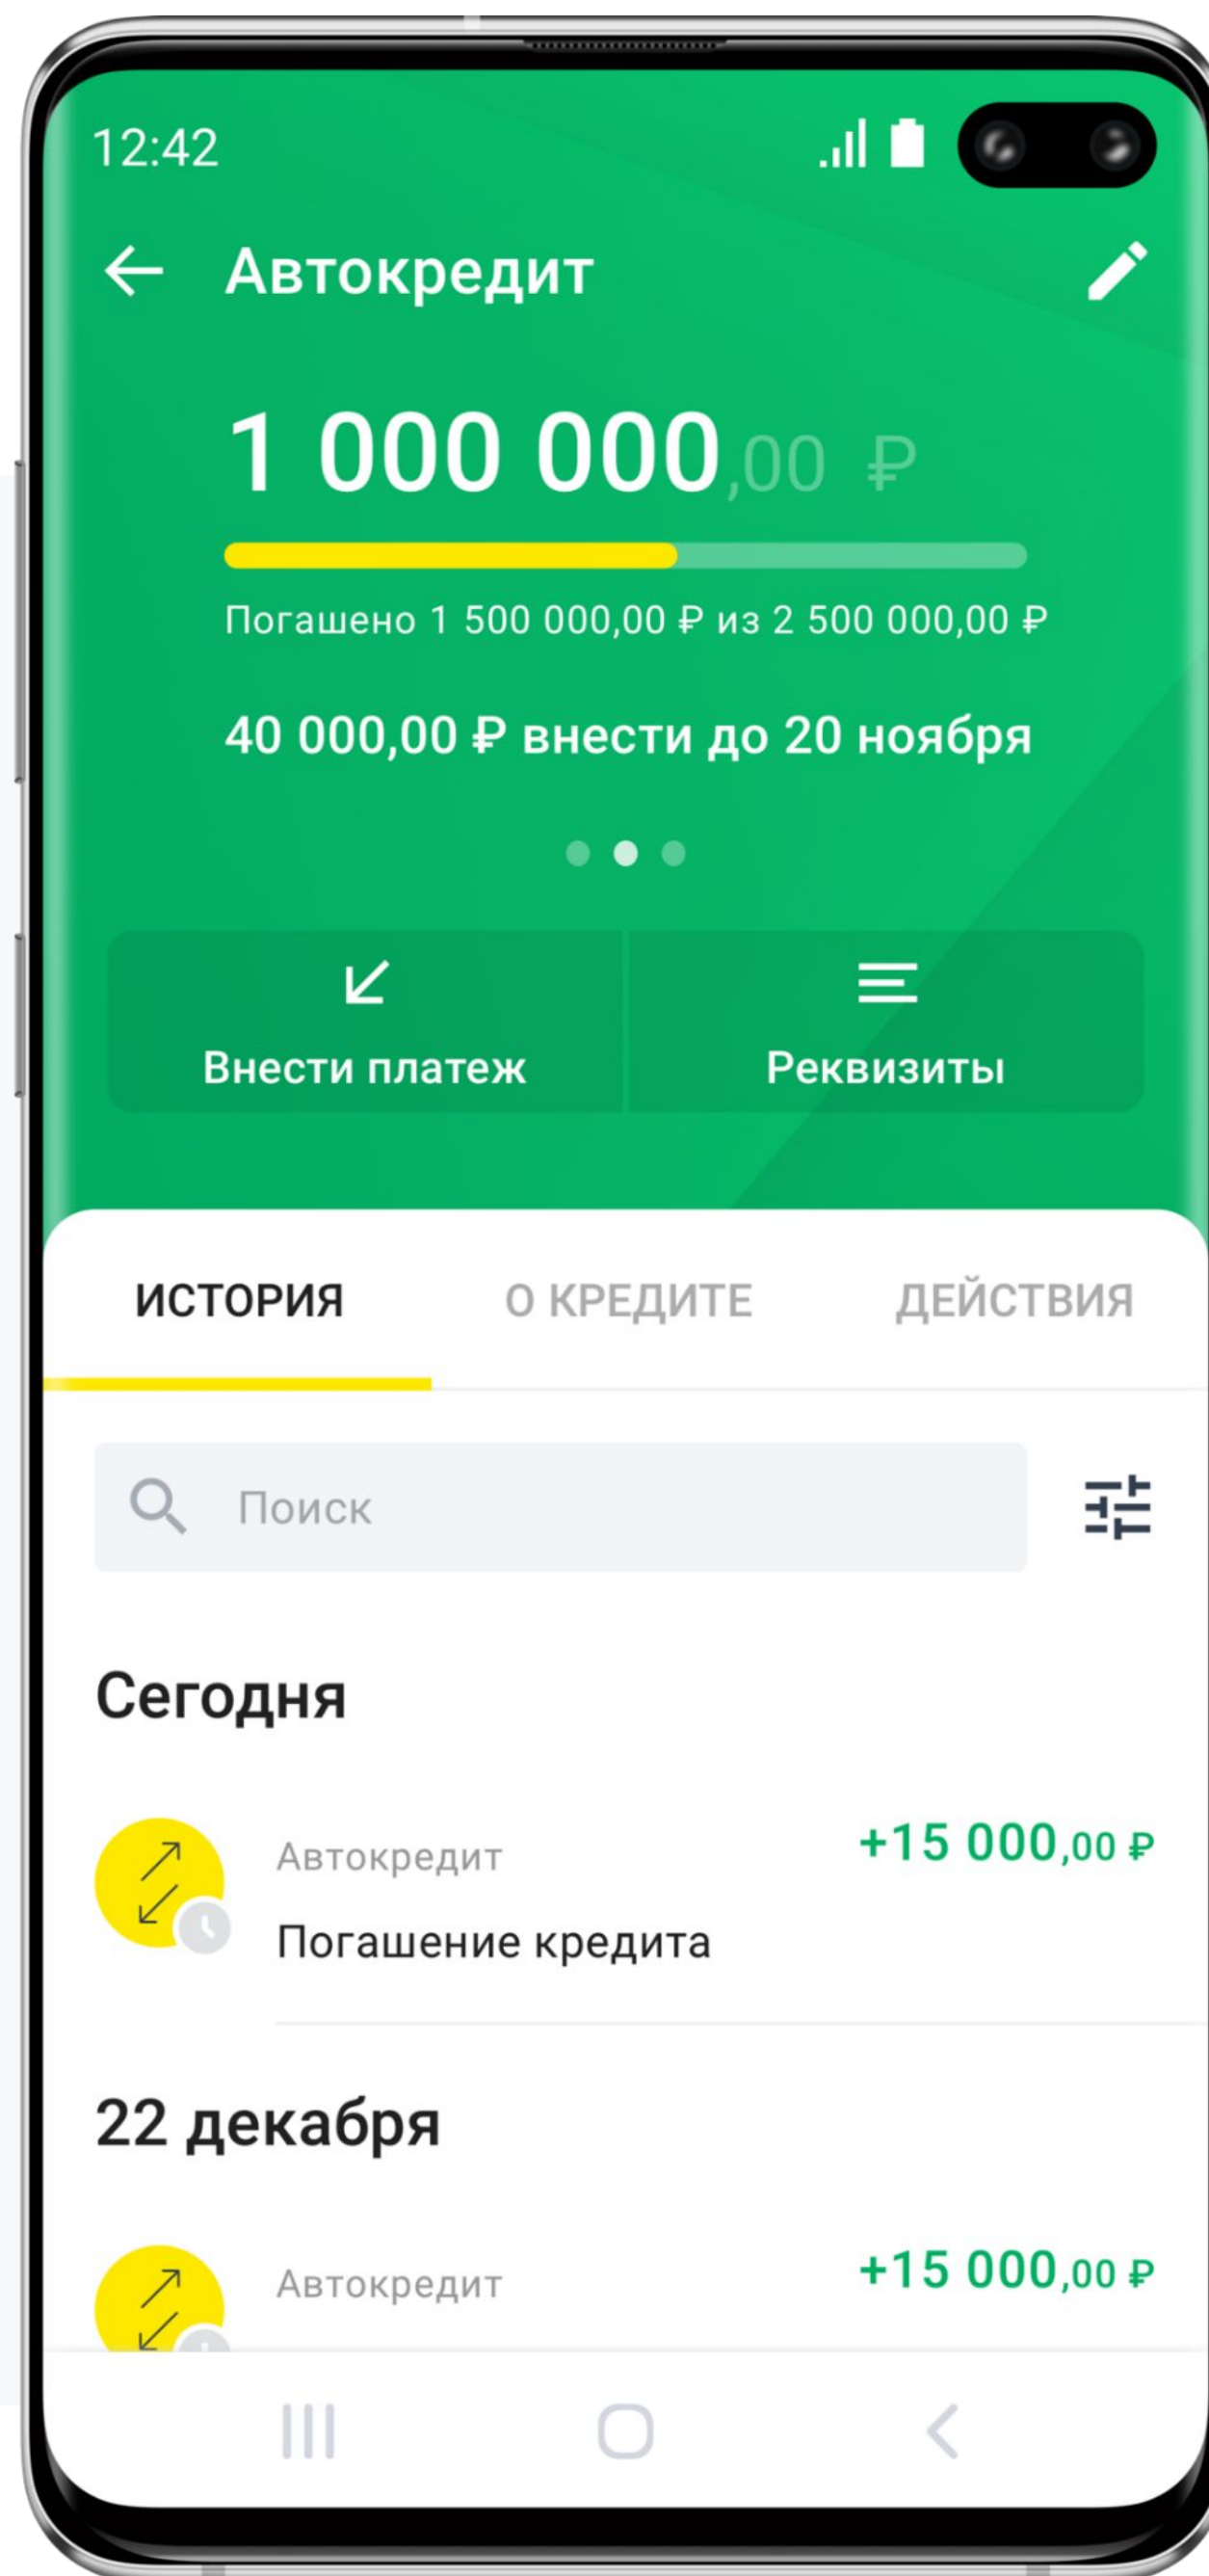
12:42

Автокредит

1 000 000,00 ₽

Погашено 1 500 000,00 ₽ из 2 500 000,00 ₽

40 000,00 ₽ внести до 20 ноября

Внести платеж

Реквизиты

ИСТОРИЯ

О КРЕДИТЕ

ДЕЙСТВИЯ

Поиск

Сегодня

Автокредит
Погашение кредита
+15 000,00 ₽

22 декабря

Автокредит
+15 000,00 ₽